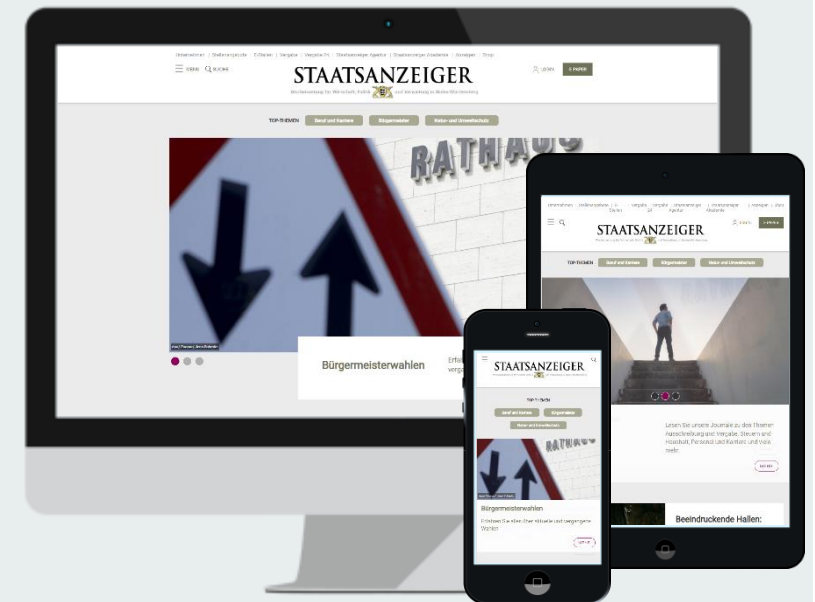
Unternehmen | Stellenangebote | E-Paper | Vergabe | Vergabe24 | Staatsanzeiger Agentur | Staatsanzeiger Akademie | Anzeigen | Shop

MENÜ SUCHE

STAATSANZEIGER

Wochenzeitung für Wirtschaft, Politik und Verwaltung in Baden-Württemberg

LOGIN E-PAPER

TOP-THEMEN Bund und Kantone Bürgermeister Natur- und Umweltschutz

RATHAUS

Bürgermeisterwahlen

Erfa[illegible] verga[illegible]

STAATSANZEIGER

TOP-THEMEN Bund und Kantone Bürgermeister Natur- und Umweltschutz

Lesen Sie unsere Journale zu den Themen Ausschreibung und Vergabe, Steuern und Haushalt, Personal und Karriere und vieles mehr.

Beeindruckende Hallen:

STAATSANZEIGER

TOP-THEMEN

Bund und Kantone Bürgermeister

Natur- und Umweltschutz

RATHAUS

Bürgermeisterwahlen

Erfahren Sie alles über aktuelle und vergangene Wahlen